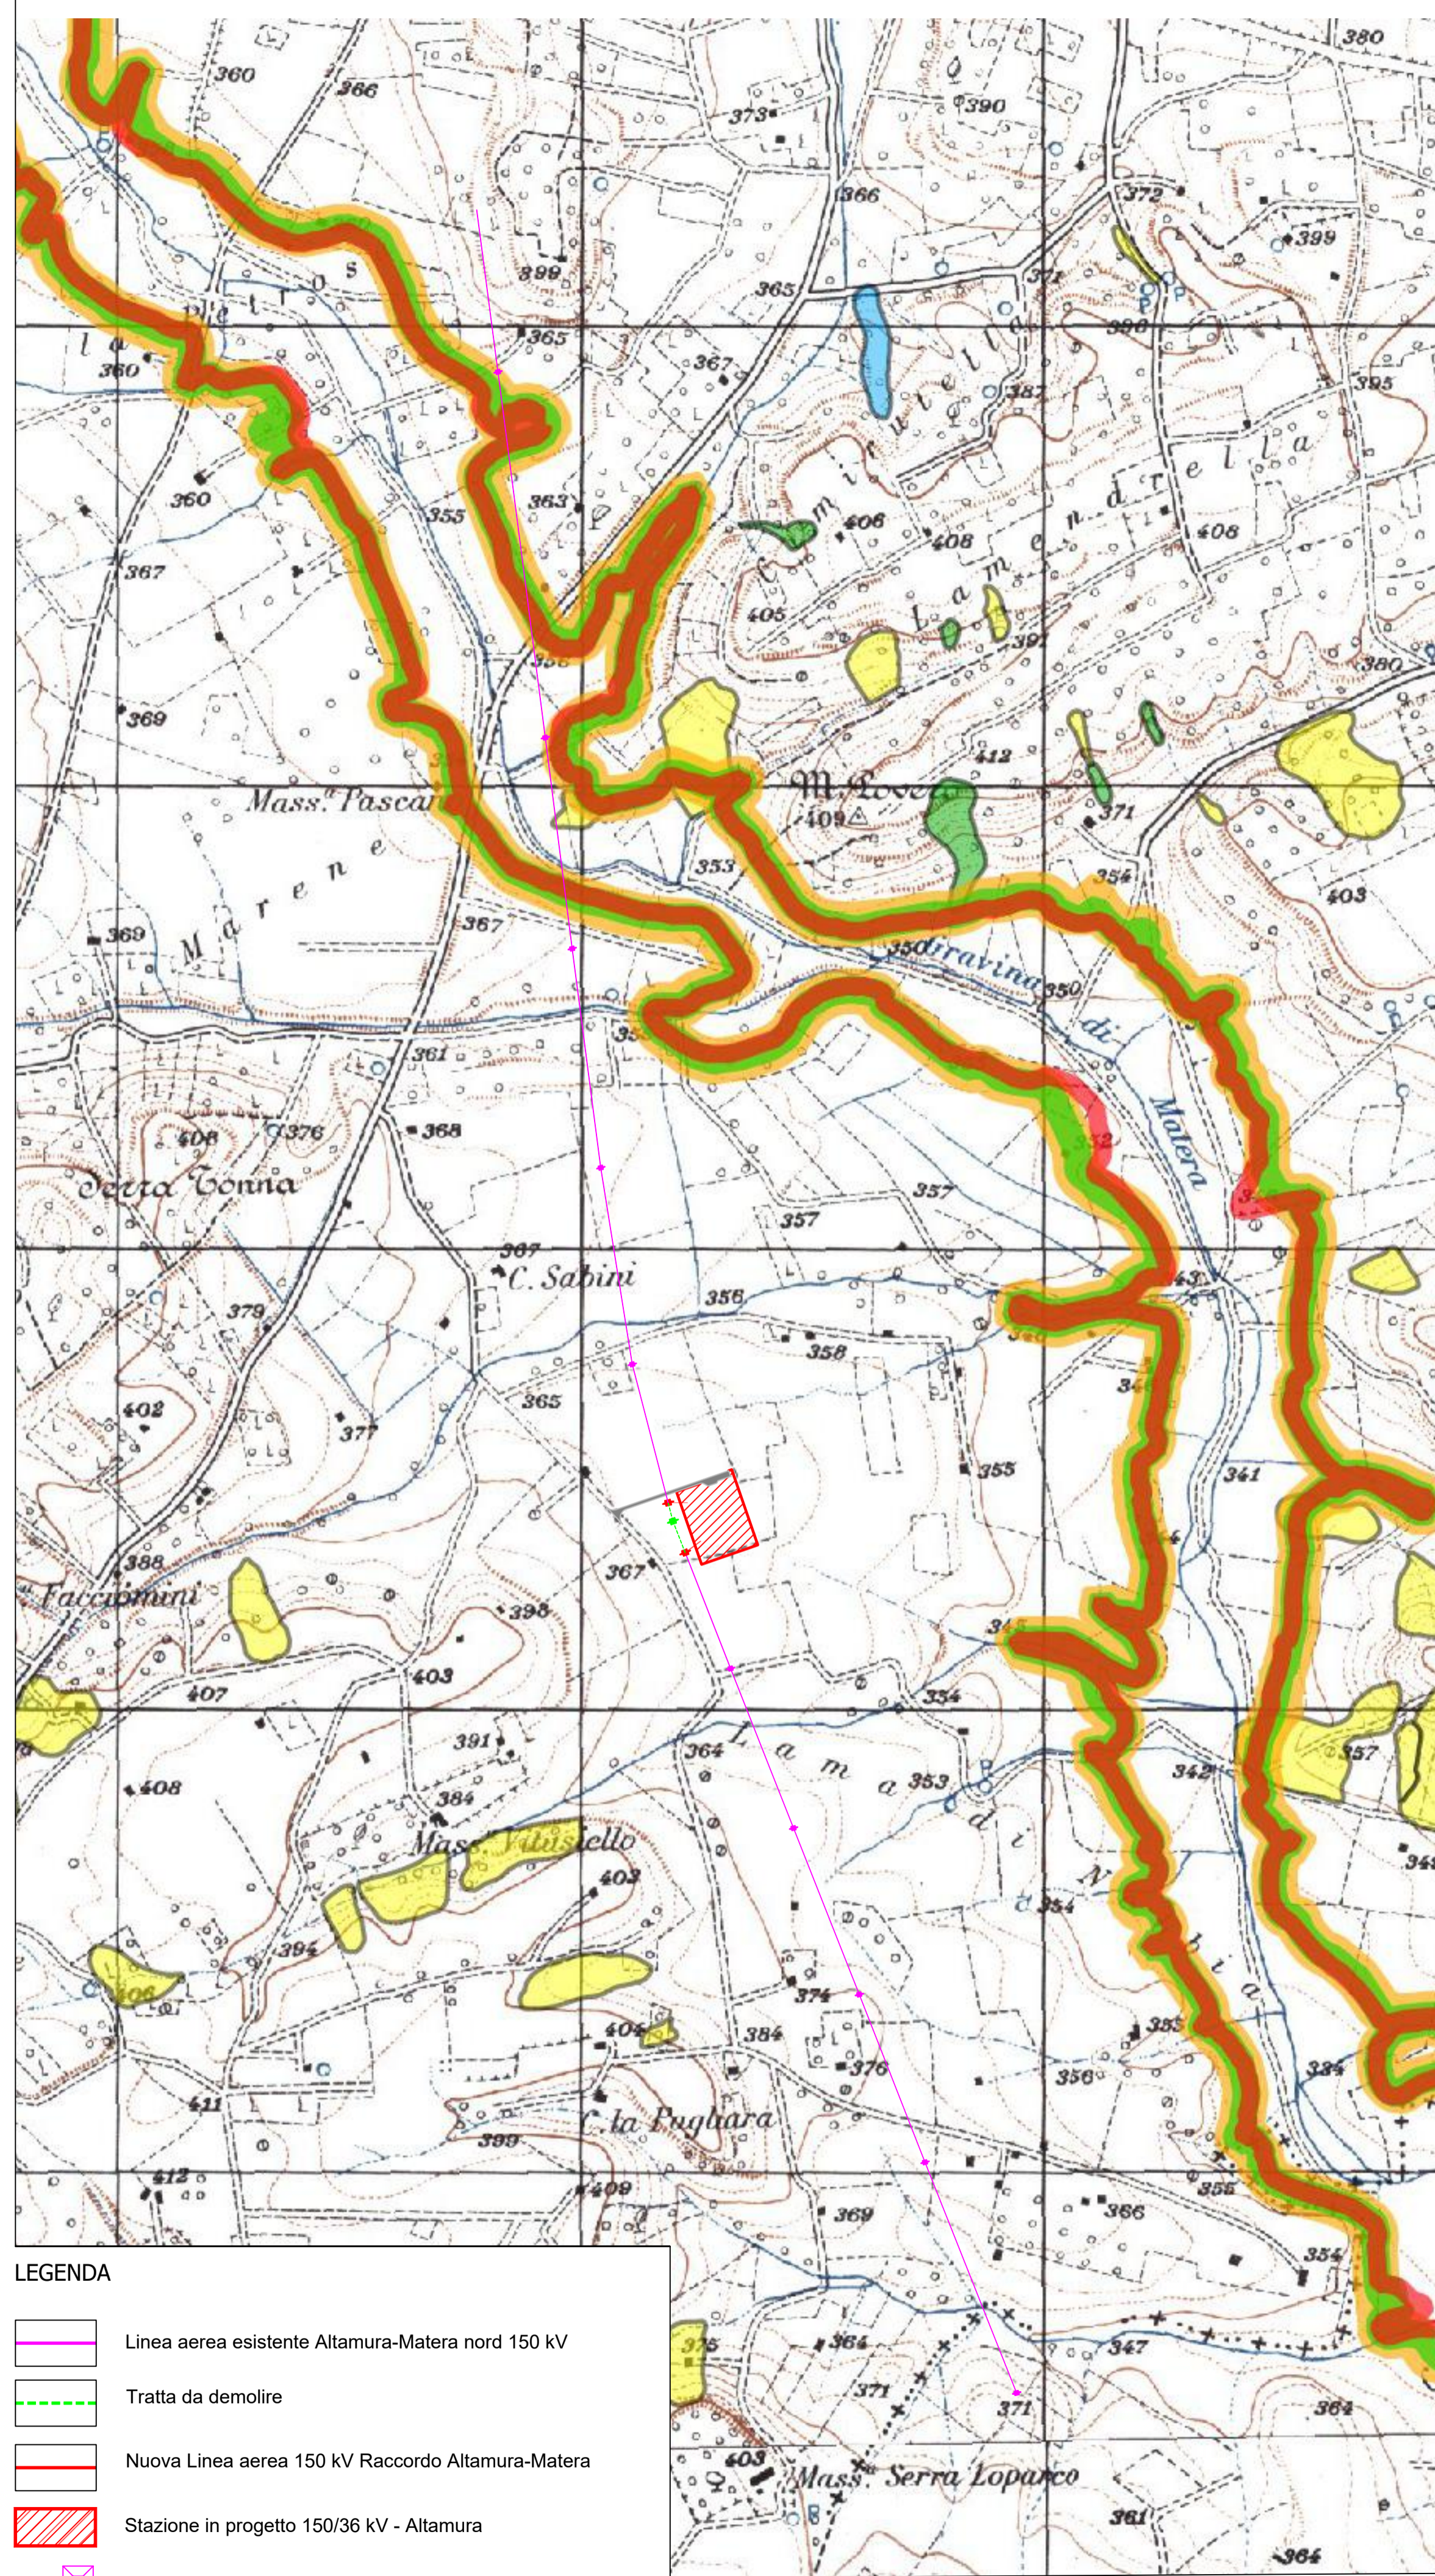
380
360
366
390
373
366
372
399
389
365
371
398
360
367
387
395
360
363
355
406
408
408
367
405
391
380
369
412
Mass.ª Pascar
M. Lovo
409
371
353
354
403
369
Marene
367
350
Gravina di Matera
350
361
408
376
368
352
Serra Tonna
357
357
367
C. Sabini
343
356
379
358
365
402
377
355
341
388
367
Facciomini
398
407
403
391
364
Lama di Nebbia
353
357
408
384
342
Mass. Viluisello
403
348
394
406
374
384
404
376
411
La Pugliara
356
399
412
409
369
366
LEGENDA
Linea aerea esistente Altamura-Matera nord 150 kV
Tratta da demolire
Nuova Linea aerea 150 kV Raccordo Altamura-Matera
Stazione in progetto 150/36 kV - Altamura
375
364
371
347
371
364
403
Mass. Serra Loparco
361
364